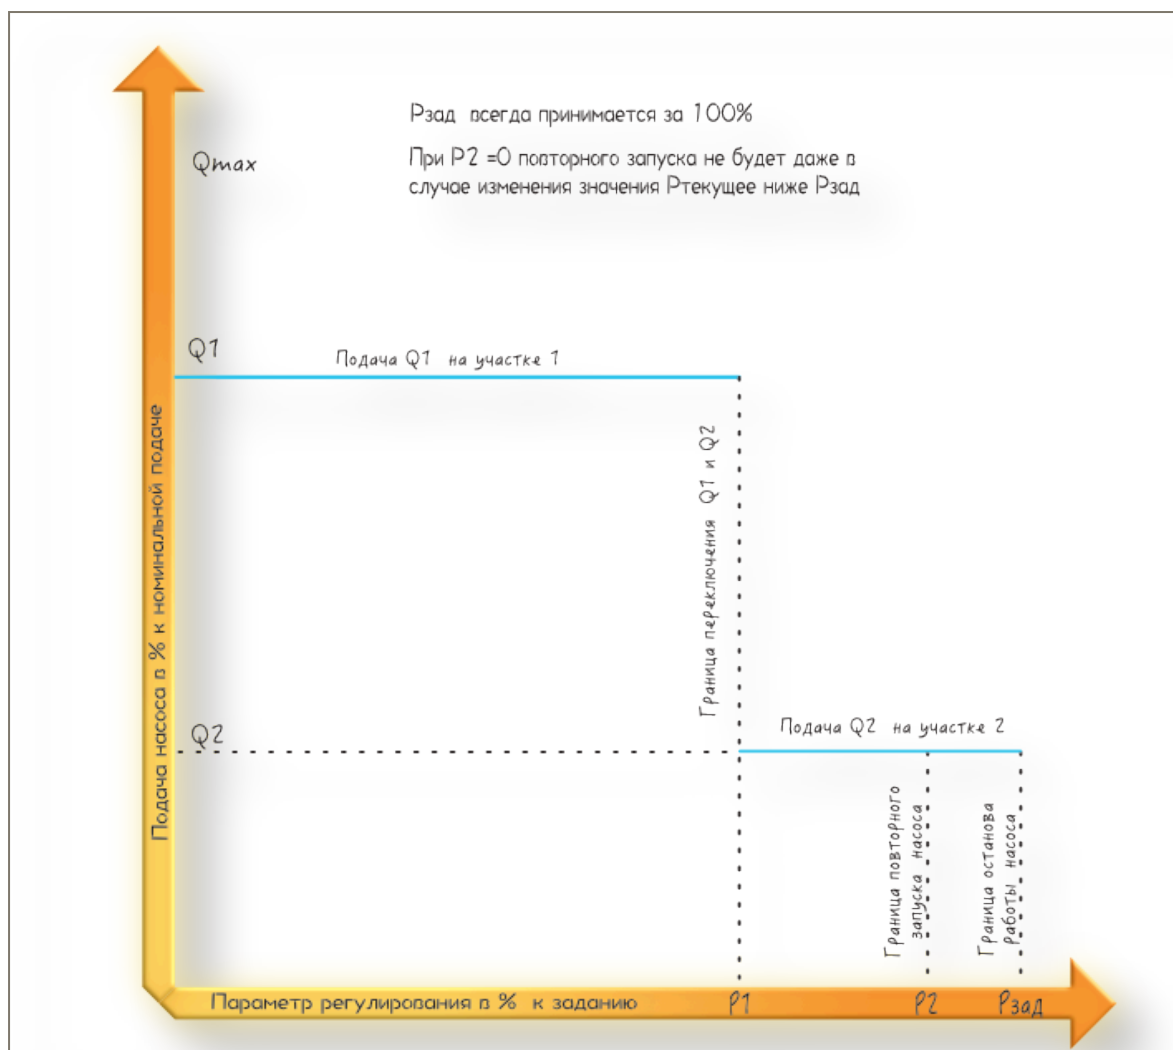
Рзад всегда принимается за 100%

При Р2 =0 повторного запуска не будет даже в случае изменения значения Ртекущее ниже Рзад

Qmax

Q1

Подача Q1 на участке 1

Граница переключения Q1 и Q2

Q2

Подача Q2 на участке 2

Граница повторного запуска насоса

Граница останова работы насоса

Подача насоса в % к номинальной подаче

Параметр регулирования в % к заданию

P1

P2

Рзад